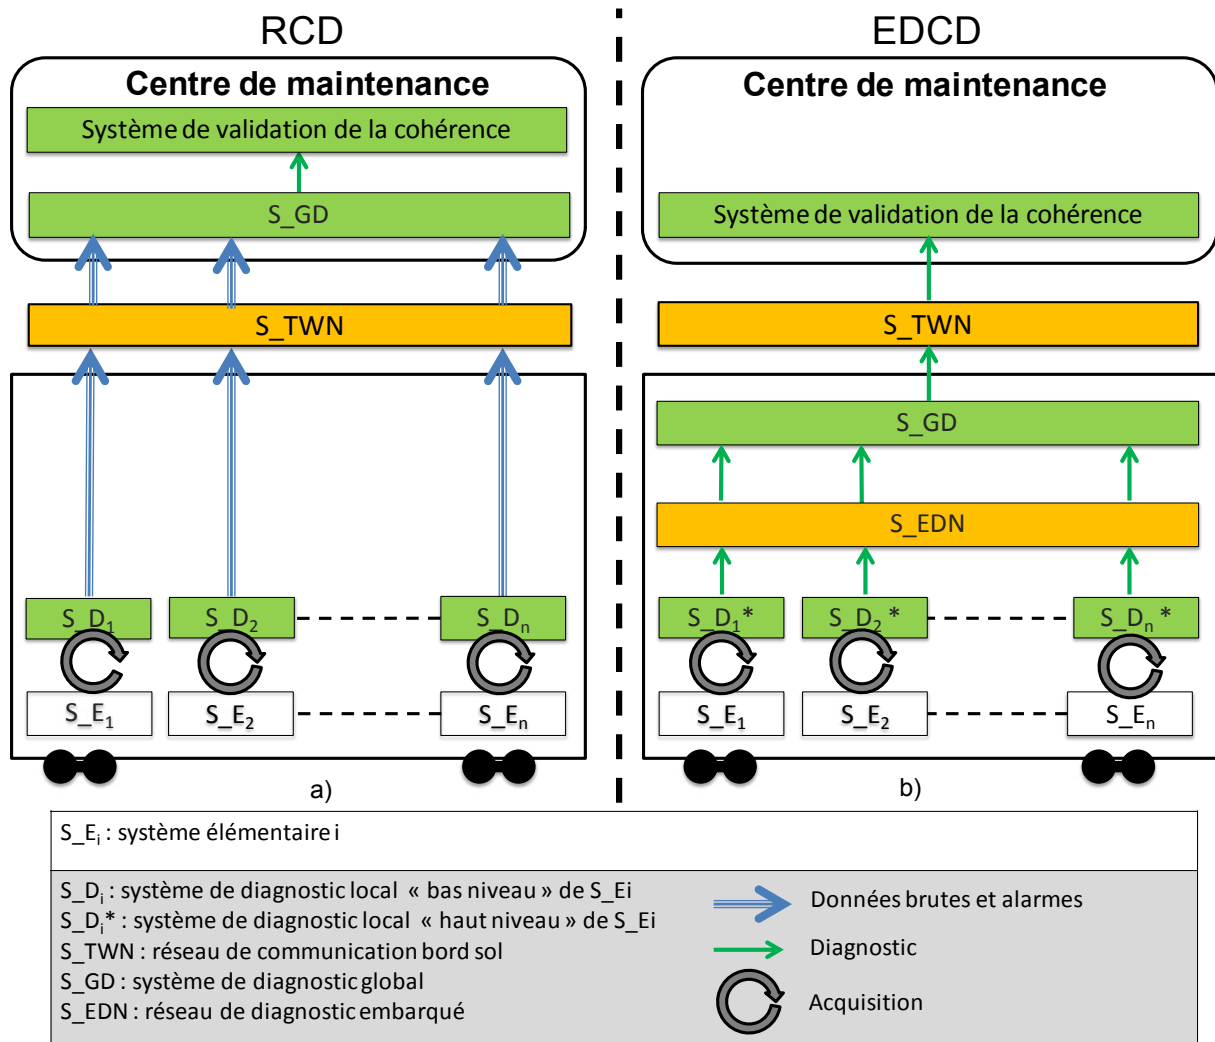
RCD

Centre de maintenance

Système de validation de la cohérence

S_GD

S_TWN

S_D$_1$

S_D$_2$

S_D$_n$

S_E$_1$

S_E$_2$

S_E$_n$

a)

EDCD

Centre de maintenance

Système de validation de la cohérence

S_TWN

S_GD

S_EDN

S_D$_1$*

S_D$_2$*

S_D$_n$*

S_E$_1$

S_E$_2$

S_E$_n$

b)

S_E$_i$ : système élémentaire i

S_D$_i$ : système de diagnostic local « bas niveau » de S_Ei
S_D$_i$* : système de diagnostic local « haut niveau » de S_Ei
S_TWN : réseau de communication bord sol
S_GD : système de diagnostic global
S_EDN : réseau de diagnostic embarqué

Données brutes et alarmes

Diagnostic

Acquisition